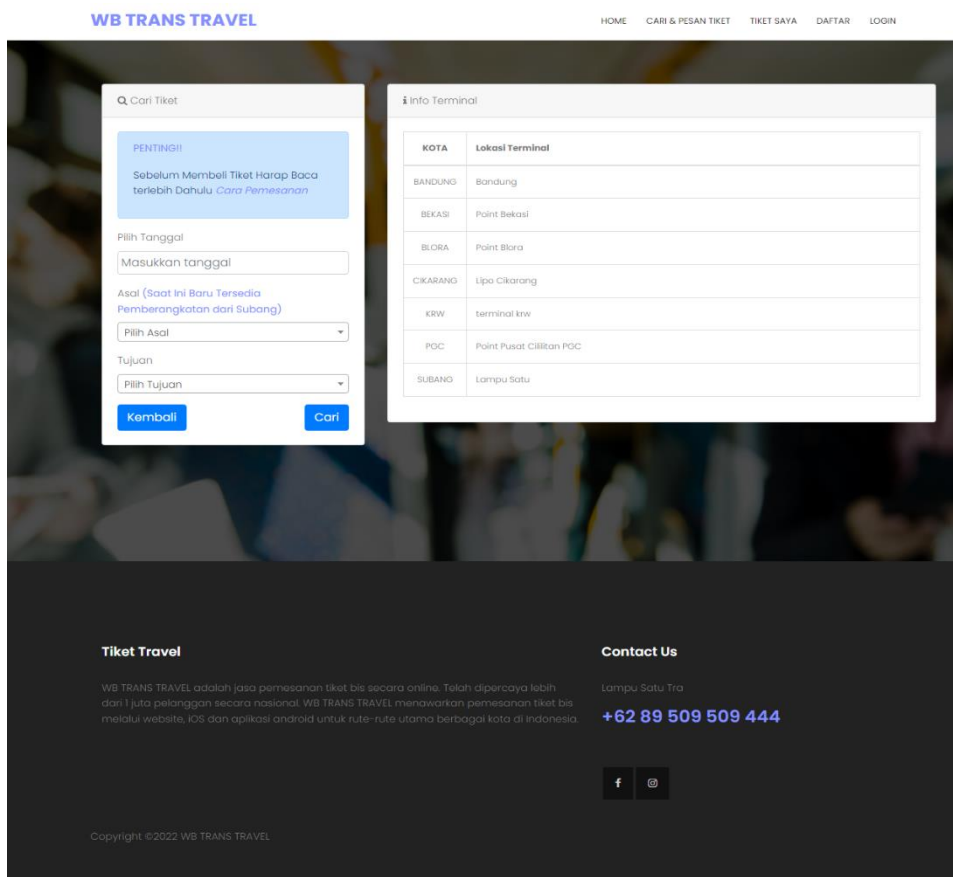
WB TRANS TRAVEL

HOME CARI & PESAN TIKET TIKET SAYA DAFTAR LOGIN

Cari Tiket

PENTING!!

Sebelum Membeli Tiket Harap Baca terlebih Dahulu Cara Pemesanan

Pilih Tanggal

Masukkan tanggal

Asal (Saat Ini Baru Tersedia Pemberangkatan dari Subang)

Pilih Asal

Tujuan

Pilih Tujuan

Kembali

Cari

Info Terminal

| KOTA | Lokasi Terminal |
|---|---|
| BANDUNG | Bandung |
| BEKASI | Point Bekasi |
| BLORA | Point Blora |
| CIKARANG | Lipo Cikarang |
| KRW | terminal krw |
| PGC | Point Pusat Cililitan PGC |
| SUBANG | Lampu Satu |

Tiket Travel

WB TRANS TRAVEL adalah jasa pemesanan tiket bis secara online. Telah dipercaya lebih dari 1 juta pelanggan secara nasional. WB TRANS TRAVEL menawarkan pemesanan tiket bis melalui website, iOS dan aplikasi android untuk rute-rute utama berbagai kota di Indonesia.

Contact Us

Lampu Satu Tra

+62 89 509 509 444

Copyright ©2022 WB TRANS TRAVEL